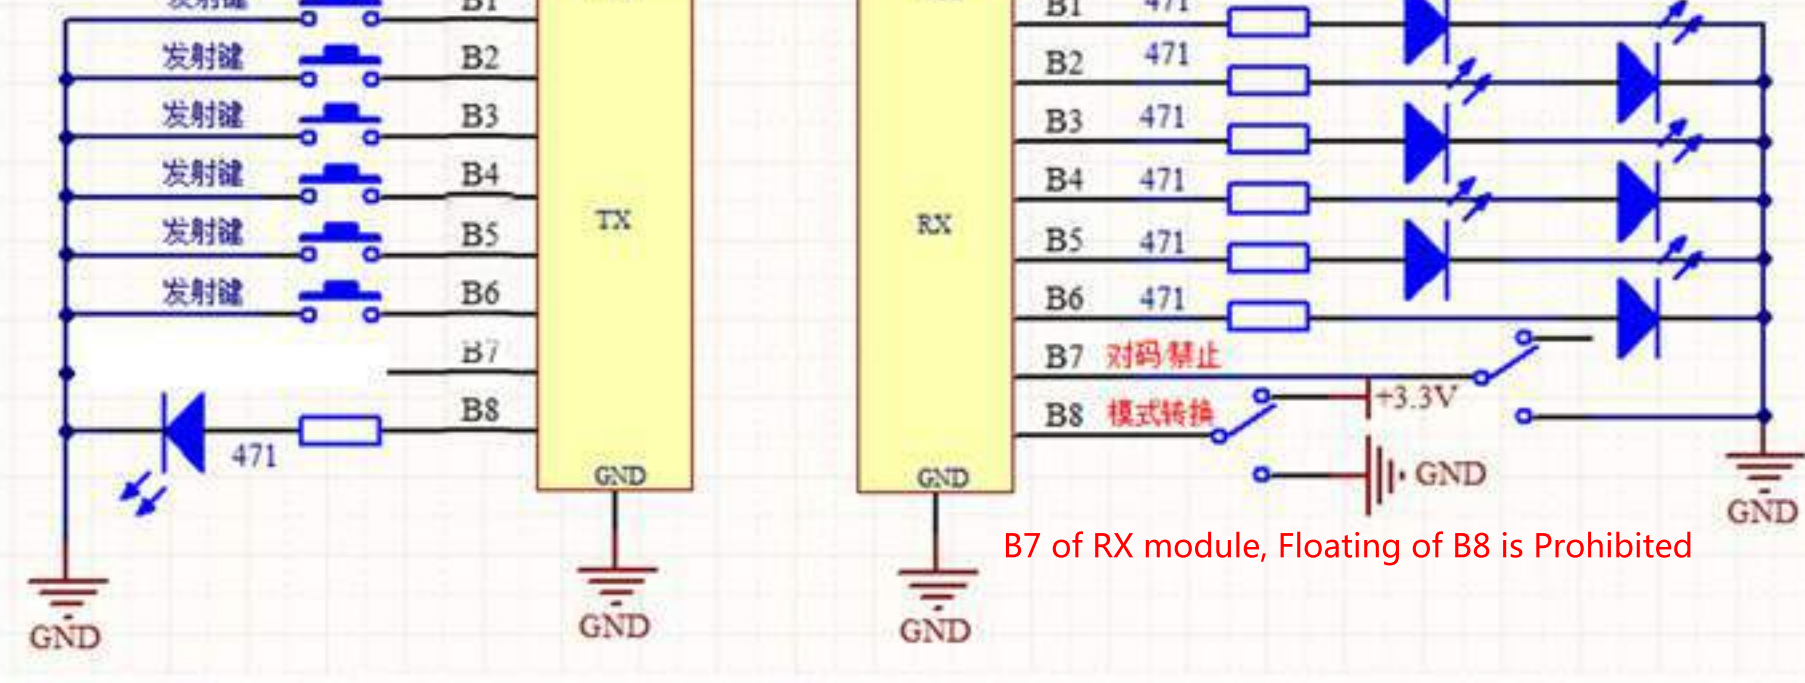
发射键 B1
发射键 B2
发射键 B3
发射键 B4
发射键 B5
发射键 B6
B7
B8
471
TX
GND
GND
GND

RX
GND
GND
B1 471
B2 471
B3 471
B4 471
B5 471
B6 471
B7 对码禁止
B8 模式转换
+3.3V
GND
GND

B7 of RX module, Floating of B8 is Prohibited